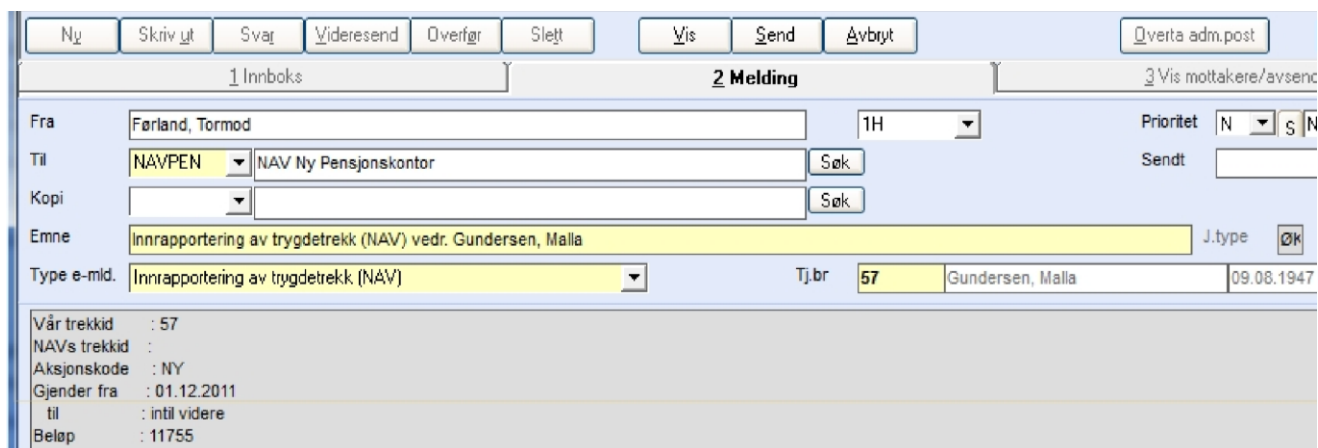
Ny | Skriv ut | Svar | Videresend | Overfør | Slett | Vis | Send | Avbryt | Overta adm.post

1 Innboks | 2 Melding | 3 Vis mottakere/avsend

Fra | Førland, Tormod | 1H | Prioritet | N | S | N

Til | NAVPEN | NAV Ny Pensjonskontor | Søk | Sendt

Kopi | Søk

Emne | Innrapportering av trygdetrekk (NAV) vedr. Gundersen, Malla | J.type | Øk

Type e-mld. | Innrapportering av trygdetrekk (NAV) | Tj.br | 57 | Gundersen, Malla | 09.08.1947

Vår trekkid : 57
NAVs trekkid :
Aksjonskode : NY
Gjender fra : 01.12.2011
til : intil videre
Beløp : 11755